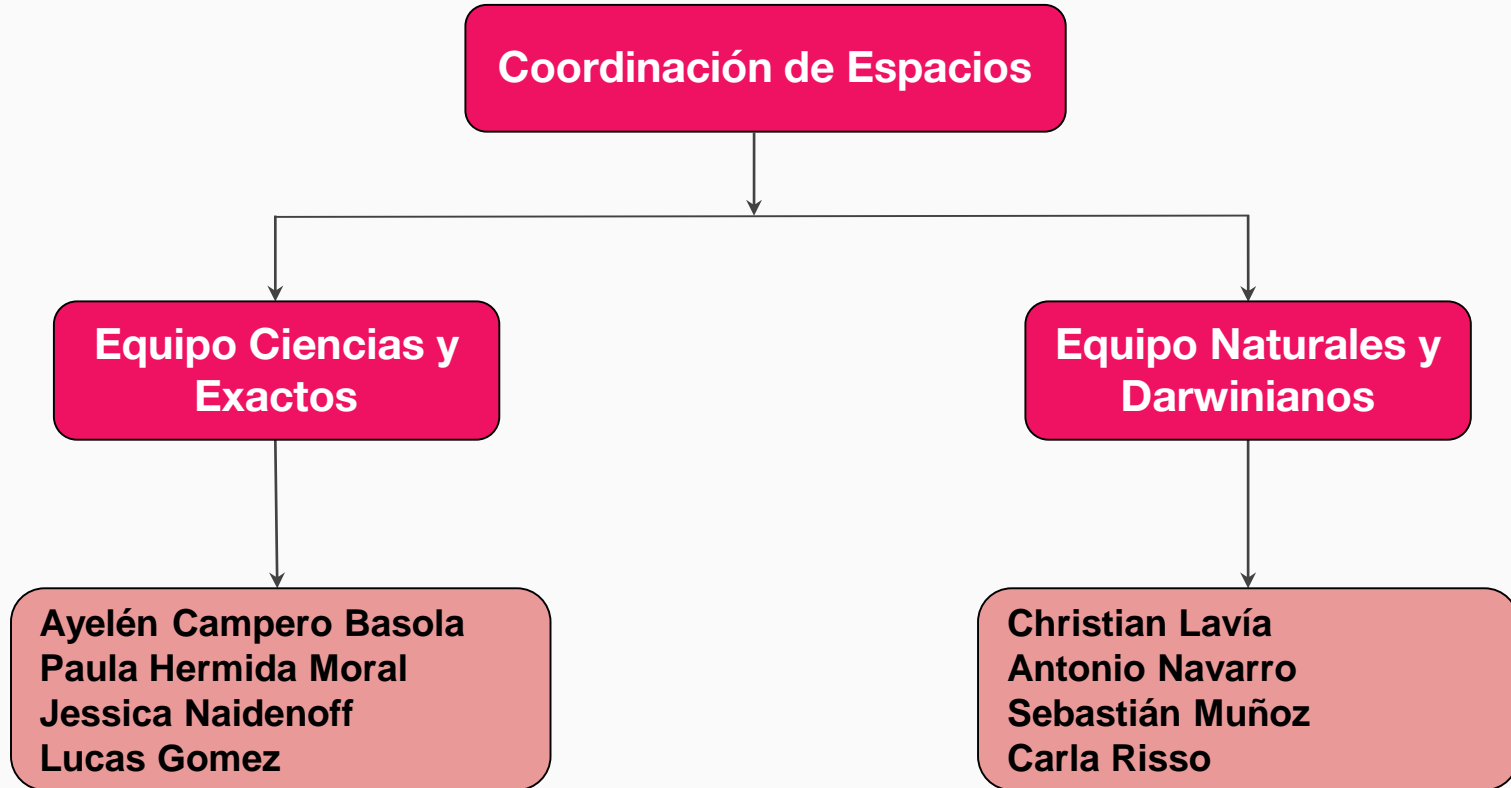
Coordinación de Espacios

Equipo Ciencias y Exactos

Equipo Naturales y Darwinianos

Ayelén Campero Basola
Paula Hermida Moral
Jessica Naidenoff
Lucas Gomez

Christian Lavía
Antonio Navarro
Sebastián Muñoz
Carla Risso